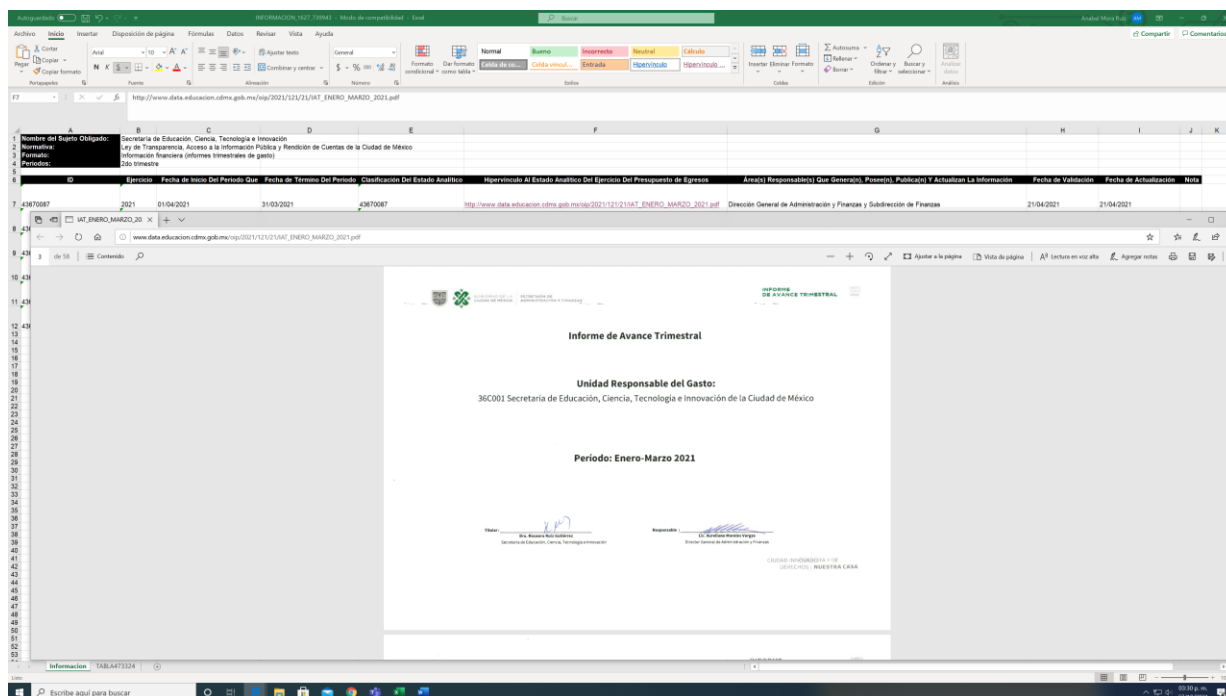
Autoguardado INFORMACION_1627_739943 - Modo de compatibilidad - Excel Buscar Anabel Mora Ruiz

Archivo Inicio Insertar Disposición de página Fórmulas Datos Revisar Vista Ayuda Compartir Comentarios

Cortar Copiar Copiar formato Pegar Portapapeles Arial 10 Fuente Ajustar texto Combinar y centrar Alineación General Número Formato condicional Dar formato como tabla Normal Bueno Incorrecto Neutral Cálculo Celda de co... Celda vincul... Entrada Hipervínculo Hipervínculo ... Estilos Insertar Eliminar Formato Celdas Autosuma Rellenar Borrar Ordenar y filtrar Buscar y seleccionar Edición Analizar datos Análisis

F7 http://www.data.educacion.cdmx.gob.mx/oip/2021/121/21/IAT_ENERO_MARZO_2021.pdf

| | A | B | C | D | E | F | G | H | I | J |
|---|---|---|---|---|---|---|---|---|---|---|
| 1 | Nombre del Sujeto Obligado: | Secretaría de Educación, Ciencia, Tecnología e Innovación | | | | | | | | |
| 2 | Normativa: | Ley de Transparencia, Acceso a la Información Pública y Rendición de Cuentas de la Ciudad de México | | | | | | | | |
| 3 | Formato: | Información financiera (informes trimestrales de gasto) | | | | | | | | |
| 4 | Periodos: | 2do trimestre | | | | | | | | |
| 6 | ID | Ejercicio | Fecha de Inicio Del Periodo Que | Fecha de Término Del Periodo | Clasificacion Del Estado Analitico | Hipervinculo Al Estado Analitico Del Ejercicio Del Presupuesto de Egresos | Área(s) Responsable(s) Que Genera(n), Posee(n), Publica(n) Y Actualizan La Información | Fecha de Validación | Fecha de Actualización | Nota |
| 7 | 43870087 | 2021 | 01/04/2021 | 31/03/2021 | 43870087 | http://www.data.educacion.cdmx.gob.mx/oip/2021/121/21/IAT_ENERO_MARZO_2021.pdf | Dirección General de Administración y Finanzas y Subdirección de Finanzas | 21/04/2021 | 21/04/2021 | |

IAT_ENERO_MARZO_20. ×
www.data.educacion.cdmx.gob.mx/oip/2021/121/21/IAT_ENERO_MARZO_2021.pdf
3 de 58 Contenido
Ajustar a la página Vista de página Lectura en voz alta Agregar notas

GOBIERNO DE LA CIUDAD DE MÉXICO SECRETARÍA DE ADMINISTRACIÓN Y FINANZAS
INFORME DE AVANCE TRIMESTRAL

Informe de Avance Trimestral

Unidad Responsable del Gasto:
36C001 Secretaría de Educación, Ciencia, Tecnología e Innovación de la Ciudad de México

Período: Enero-Marzo 2021

Titular: Dra. Rosaura Ruiz Gutiérrez
Secretaria de Educación, Ciencia, Tecnología e Innovación

Responsable: Lic. Aurelliano Romero Vargas
Director General de Administración y Finanzas

CIUDAD INNOVADORA Y DE DERECHOS | NUESTRA CASA

Informacion TABLA473324 +

Listo
Escribe aquí para buscar
03:30 p. m.